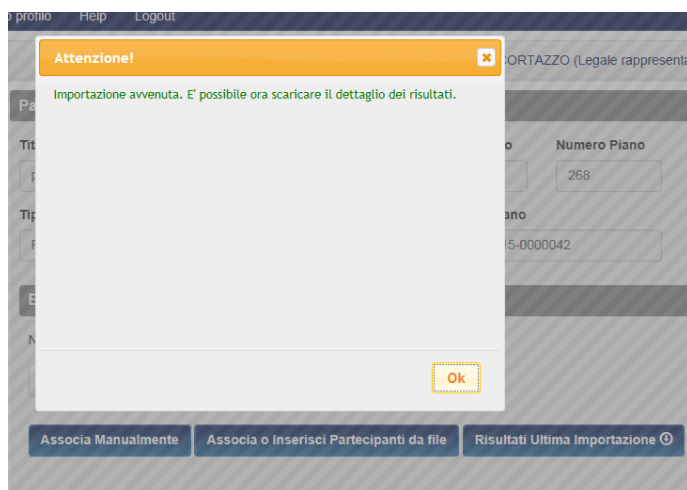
o profilo Help Logout

CORTAZZO (Legale rappresenta

Pa

Tit

o

Numero Piano

p

268

Tip

ano

P

5-0000042

E

N

Attenzione!

×

Importazione avvenuta. E' possibile ora scaricare il dettaglio dei risultati.

Ok

Associa Manualmente

Associa o Inserisci Partecipanti da file

Risultati Ultima Importazione